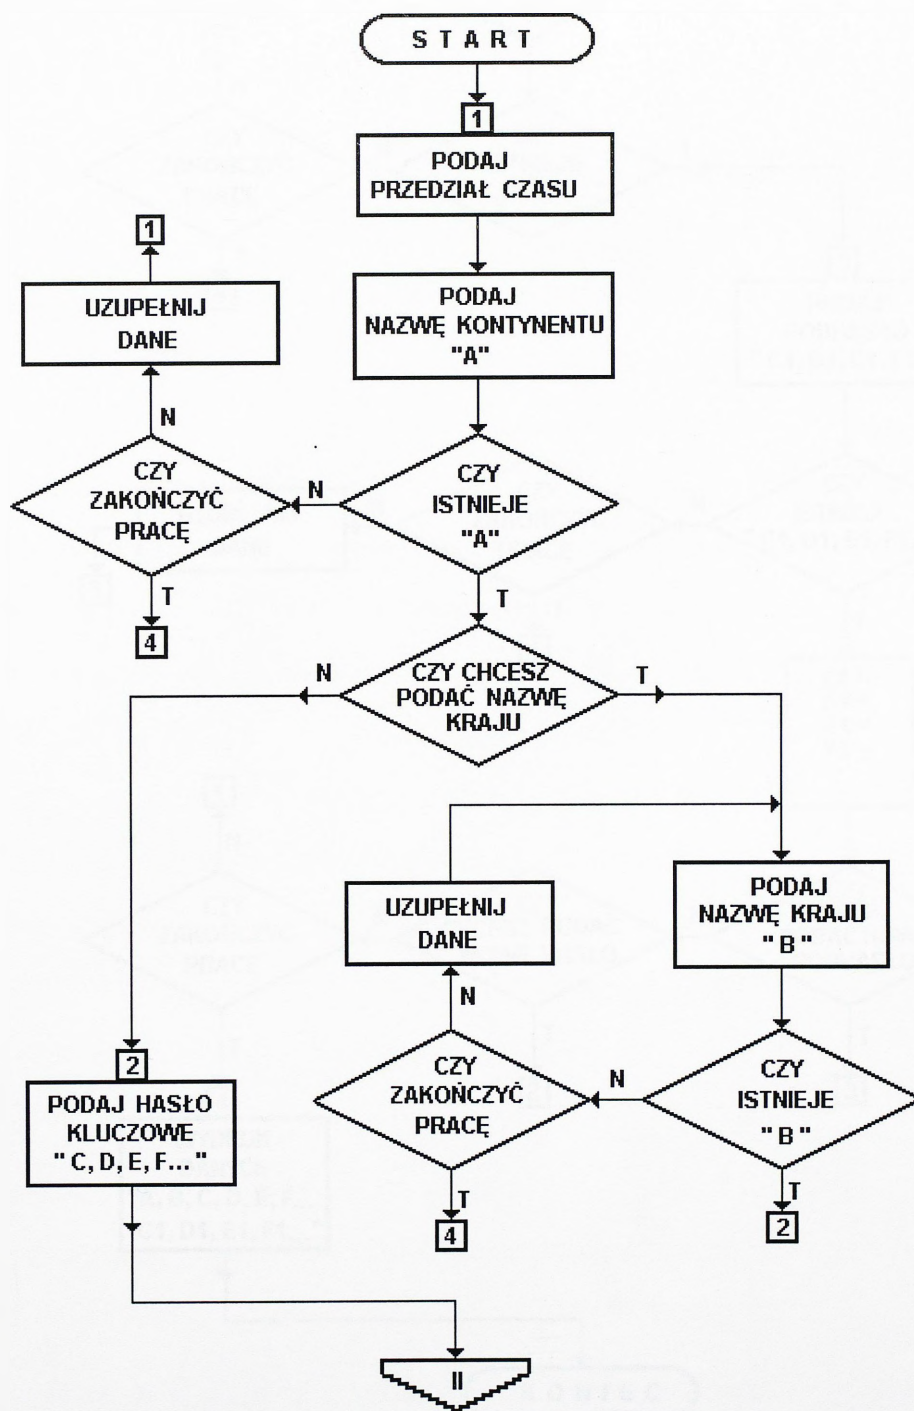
START

1

PODAJ PRZEDZIAŁ CZASU

PODAJ NAZWĘ KONTYNENTU "A"

CZY ISTNIEJE "A"

N

CZY ZAKOŃCZYĆ PRACĘ

N

UZUPEŁNIJ DANE

1

T

4

T

CZY CHCESZ PODAĆ NAZWĘ KRAJU

N

T

PODAJ NAZWĘ KRAJU " B "

CZY ISTNIEJE " B "

N

CZY ZAKOŃCZYĆ PRACĘ

N

UZUPEŁNIJ DANE

T

4

T

2

2

PODAJ HASŁO KLUCZOWE " C, D, E, F... "

II